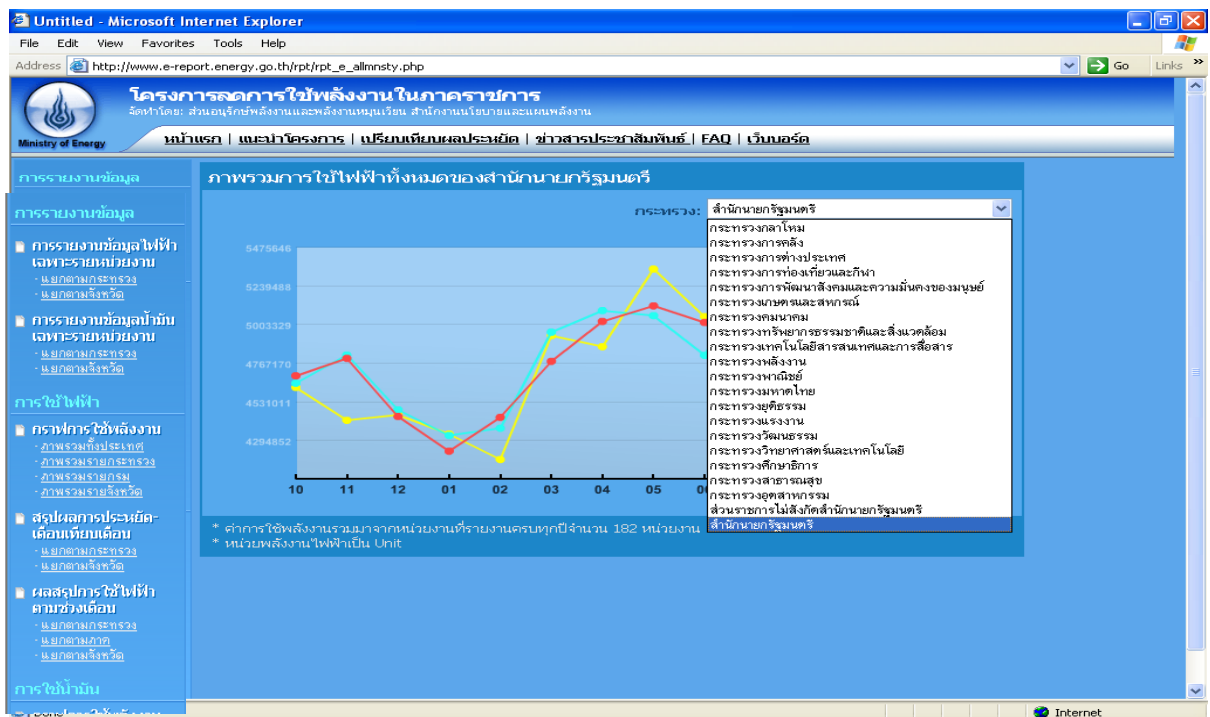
Untitled - Microsoft Internet Explorer

File Edit View Favorites Tools Help

Address http://www.e-report.energy.go.th/rpt/rpt_e_allmnsty.php Go Links

Ministry of Energy

โครงการลดการใช้พลังงานในภาคราชการ
จัดทำโดย: ส่วนอนุรักษ์พลังงานและพลังงานหมุนเวียน สำนักงานนโยบายและแผนพลังงาน

หน้าแรก | แนะนำโครงการ | เปรียบเทียบผลประหยัด | ข่าวสารประชาสัมพันธ์ | FAQ | เว็บบอร์ด

การรายงานข้อมูล

การรายงานข้อมูล

การรายงานข้อมูลไฟฟ้าเฉพาะรายหน่วยงาน
· แยกตามกระทรวง
· แยกตามจังหวัด

การรายงานข้อมูลน้ำมันเฉพาะรายหน่วยงาน
· แยกตามกระทรวง
· แยกตามจังหวัด

การใช้ไฟฟ้า

กราฟการใช้พลังงาน
· ภาพรวมทั้งประเทศ
· ภาพรวมรายกระทรวง
· ภาพรวมรายกรม
· ภาพรวมรายจังหวัด

สรุปผลการประหยัด-เดือนเทียบเดือน
· แยกตามกระทรวง
· แยกตามจังหวัด

ผลสรุปการใช้ไฟฟ้าตามช่วงเดือน
· แยกตามกระทรวง
· แยกตามภาค
· แยกตามจังหวัด

การใช้น้ำมัน

ภาพรวมการใช้ไฟฟ้าทั้งหมดของสำนักนายกรัฐมนตรี

กระทรวง: สำนักนายกรัฐมนตรี

กระทรวงกลาโหม
กระทรวงการคลัง
กระทรวงการต่างประเทศ
กระทรวงการท่องเที่ยวและกีฬา
กระทรวงการพัฒนาสังคมและความมั่นคงของมนุษย์
กระทรวงเกษตรและสหกรณ์
กระทรวงคมนาคม
กระทรวงทรัพยากรธรรมชาติและสิ่งแวดล้อม
กระทรวงเทคโนโลยีสารสนเทศและการสื่อสาร
กระทรวงพลังงาน
กระทรวงพาณิชย์
กระทรวงมหาดไทย
กระทรวงยุติธรรม
กระทรวงแรงงาน
กระทรวงวัฒนธรรม
กระทรวงวิทยาศาสตร์และเทคโนโลยี
กระทรวงศึกษาธิการ
กระทรวงสาธารณสุข
กระทรวงอุตสาหกรรม
ส่วนราชการไม่สังกัดสำนักนายกรัฐมนตรี
สำนักนายกรัฐมนตรี

5475646
5239488
5003329
4767170
4531011
4294852

10 11 12 01 02 03 04 05 0

* ค่าการใช้พลังงานรวมมาจากหน่วยงานที่รายงานครบทุกปีจำนวน 182 หน่วยงาน
* หน่วยพลังงานไฟฟ้าเป็น Unit

Internet